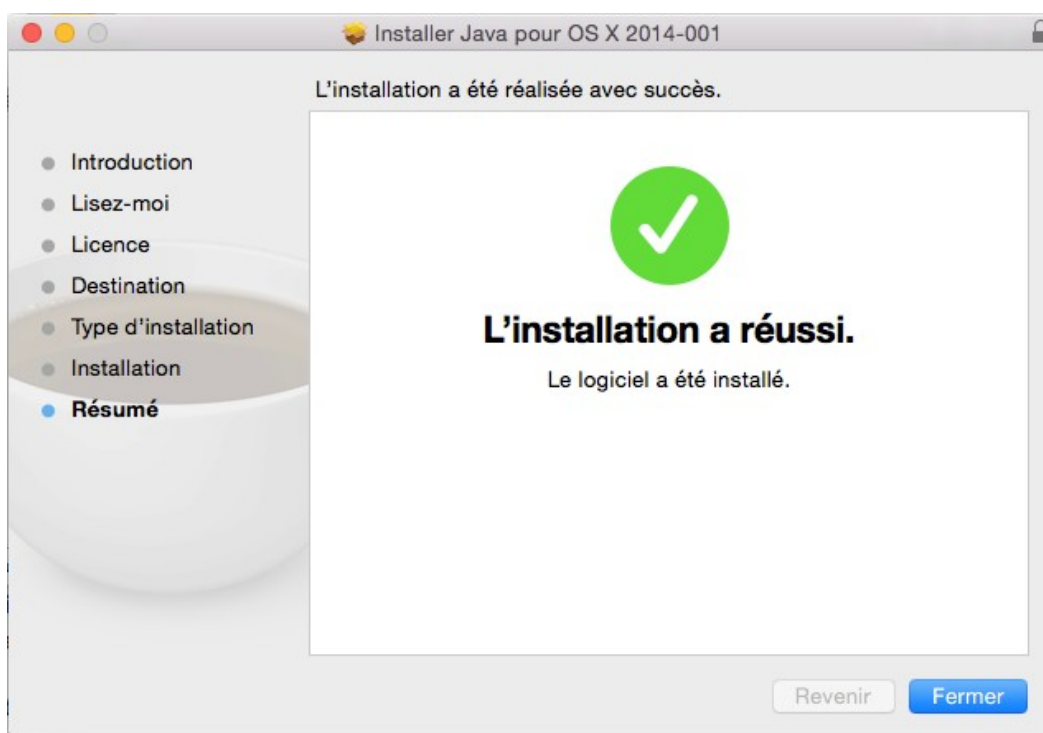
Installer Java pour OS X 2014-001

L'installation a été réalisée avec succès.

Introduction
Lisez-moi
Licence
Destination
Type d'installation
Installation
Résumé

L'installation a réussi.

Le logiciel a été installé.

Revenir
Fermer